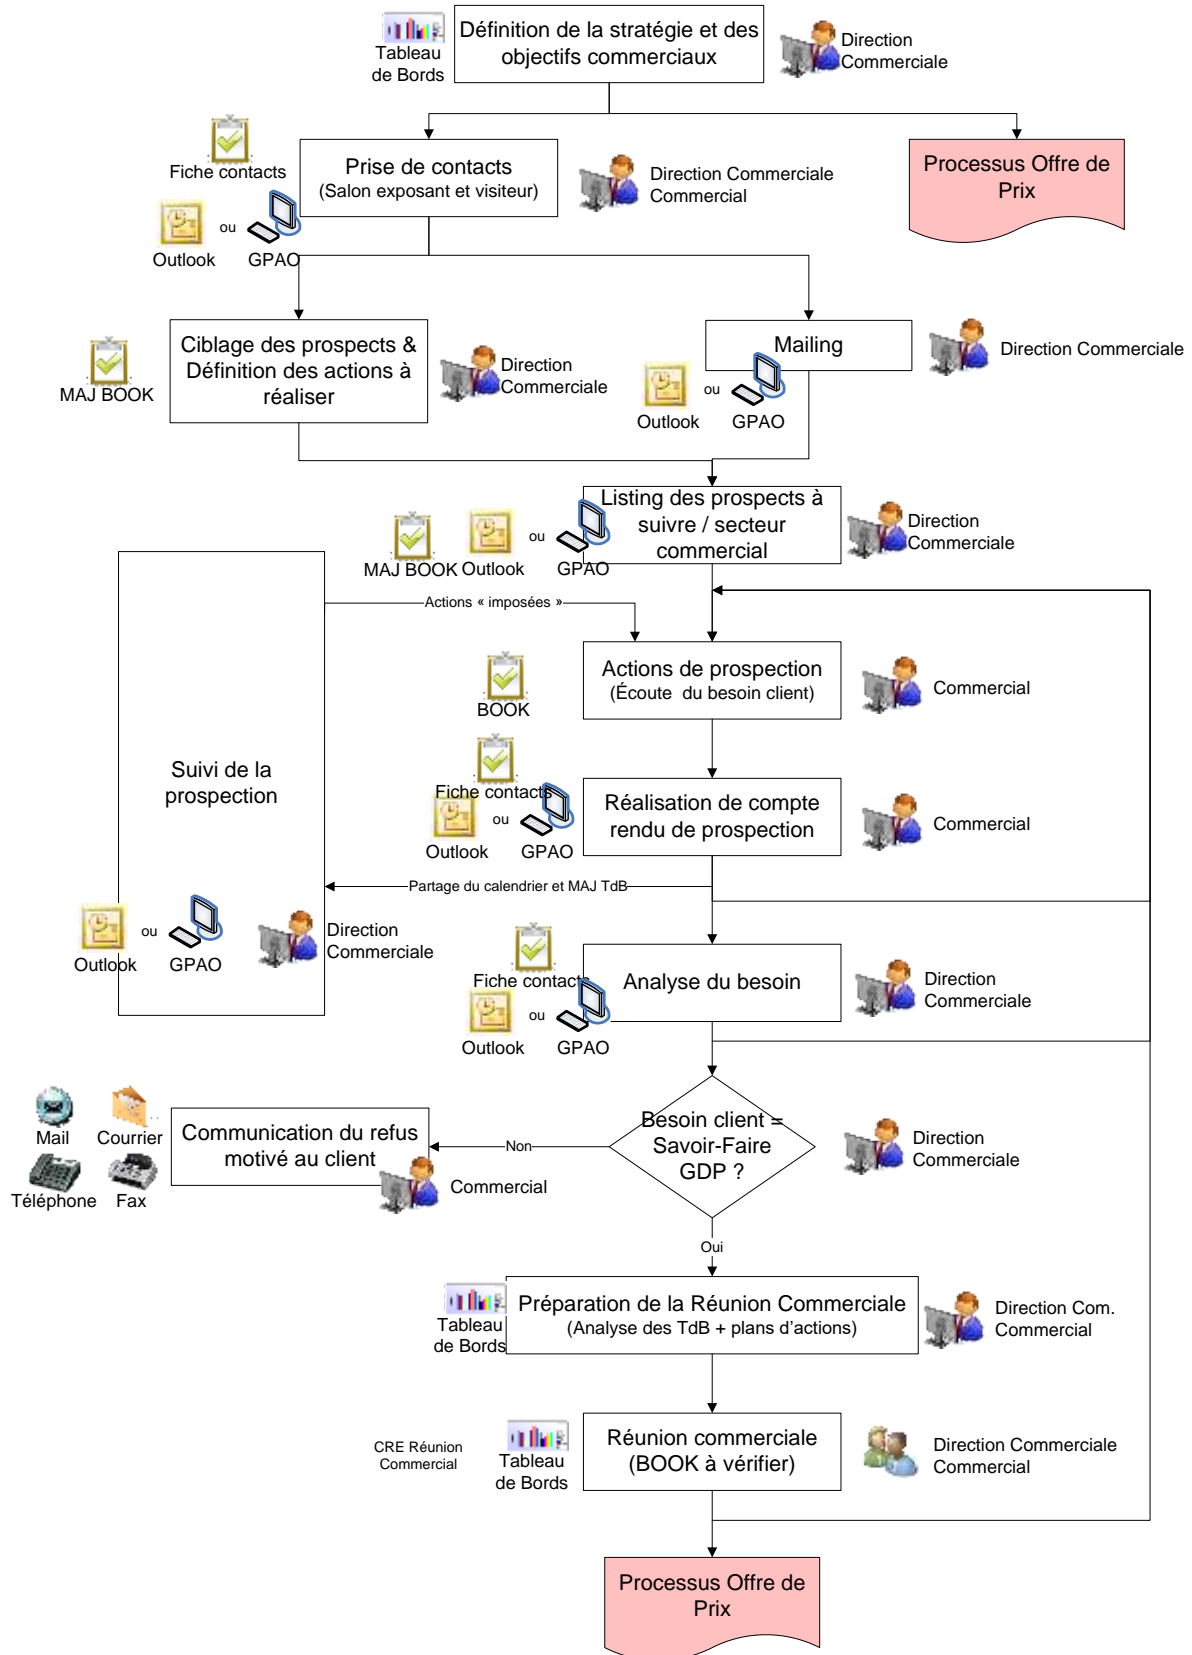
Tableau de Bords

Définition de la stratégie et des objectifs commerciaux

Direction Commerciale

Fiche contacts

Prise de contacts
(Salon exposant et visiteur)

Direction Commerciale
Commercial

Processus Offre de Prix

Outlook ou GPAO

MAJ BOOK

Ciblage des prospects & Définition des actions à réaliser

Direction Commerciale

Mailing

Direction Commerciale

Outlook ou GPAO

MAJ BOOK Outlook ou GPAO

Listing des prospects à suivre / secteur commercial

Direction Commerciale

Actions « imposées »

Suivi de la prospection

Actions de prospection
(Écoute du besoin client)

BOOK

Commercial

Fiche contacts

Outlook ou GPAO

Réalisation de compte rendu de prospection

Commercial

Partage du calendrier et MAJ TdB

Outlook ou GPAO

Direction Commerciale

Fiche contacts

Analyse du besoin

Direction Commerciale

Outlook ou GPAO

Mail Courrier
Téléphone Fax

Communication du refus motivé au client

Non

Besoin client = Savoir-Faire GDP ?

Direction Commerciale

Commercial

Oui

Tableau de Bords

Préparation de la Réunion Commerciale
(Analyse des TdB + plans d'actions)

Direction Com.
Commercial

CRE Réunion Commercial

Tableau de Bords

Réunion commerciale
(BOOK à vérifier)

Direction Commerciale
Commercial

Processus Offre de Prix